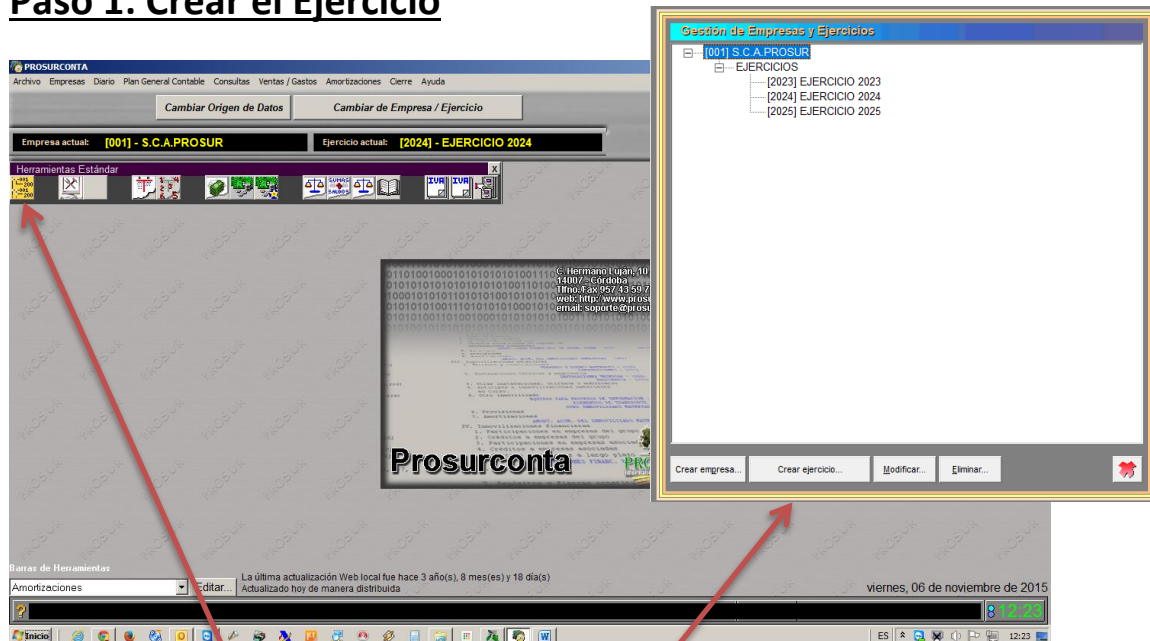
Paso 1: Crear el Ejercicio

PROSURCONTA
Archivo Empresas Diario Plan General Contable Consultas Ventas / Gastos Amortizaciones Cierre Ayuda
Cambiar Origen de Datos
Cambiar de Empresa / Ejercicio
Empresa actual: [001] - S.C.A.PROSUR
Ejercicio actual: [2024] - EJERCICIO 2024
Herramientas Estándar
x

C. Hermano Luján, 10
14007 - Córdoba
Tlfno.Fax 957 43 59 7
web: http://www.pros
email: soporte@pros
Prosurconta

Gestión de Empresas y Ejercicios
[001] S.C.A.PROSUR
EJERCICIOS
[2023] EJERCICIO 2023
[2024] EJERCICIO 2024
[2025] EJERCICIO 2025
Crear empresa...
Crear ejercicio...
Modificar...
Eliminar...

Barras de Herramientas
Amortizaciones
Editar...
La última actualización Web local fue hace 3 año(s), 8 mes(es) y 18 día(s)
Actualizado hoy de manera distribuida
viernes, 06 de noviembre de 2015
12:23
Inicio
ES
12:23